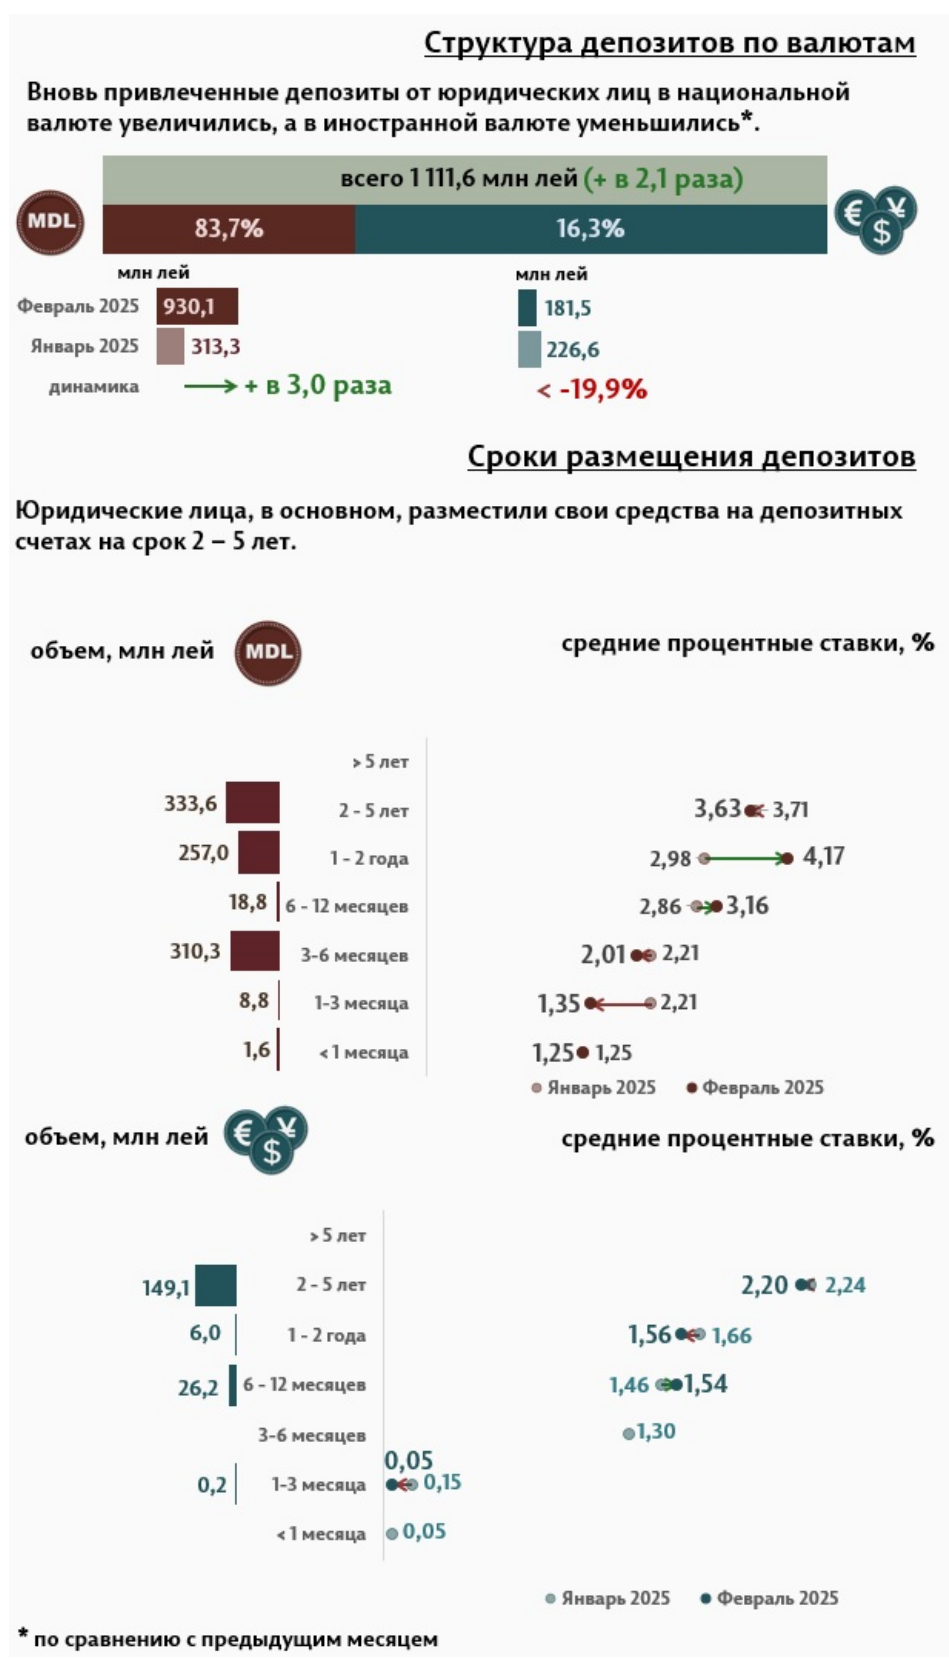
Структура депозитов по валютам

Вновь привлеченные депозиты от юридических лиц в национальной валюте увеличились, а в иностранной валюте уменьшились*.

всего 1 111,6 млн лей (+ в 2,1 раза)

MDL 83,7% 16,3%

| | млн лей | млн лей |
|---|---|---|
| Февраль 2025 | 930,1 | 181,5 |
| Январь 2025 | 313,3 | 226,6 |
| динамика | + в 3,0 раза | -19,9% |

Сроки размещения депозитов

Юридические лица, в основном, разместили свои средства на депозитных счетах на срок 2 – 5 лет.

объем, млн лей MDL

средние процентные ставки, %

| объем | срок | ставки |
|---|---|---|
| | > 5 лет | |
| 333,6 | 2 - 5 лет | 3,63 3,71 |
| 257,0 | 1 - 2 года | 2,98 4,17 |
| 18,8 | 6 - 12 месяцев | 2,86 3,16 |
| 310,3 | 3-6 месяцев | 2,01 2,21 |
| 8,8 | 1-3 месяца | 1,35 2,21 |
| 1,6 | < 1 месяца | 1,25 1,25 |

Январь 2025 Февраль 2025

объем, млн лей

средние процентные ставки, %

| объем | срок | ставки |
|---|---|---|
| | > 5 лет | |
| 149,1 | 2 - 5 лет | 2,20 2,24 |
| 6,0 | 1 - 2 года | 1,56 1,66 |
| 26,2 | 6 - 12 месяцев | 1,46 1,54 |
| | 3-6 месяцев | 1,30 |
| 0,2 | 1-3 месяца | 0,05 0,15 |
| | < 1 месяца | 0,05 |

Январь 2025 Февраль 2025

* по сравнению с предыдущим месяцем